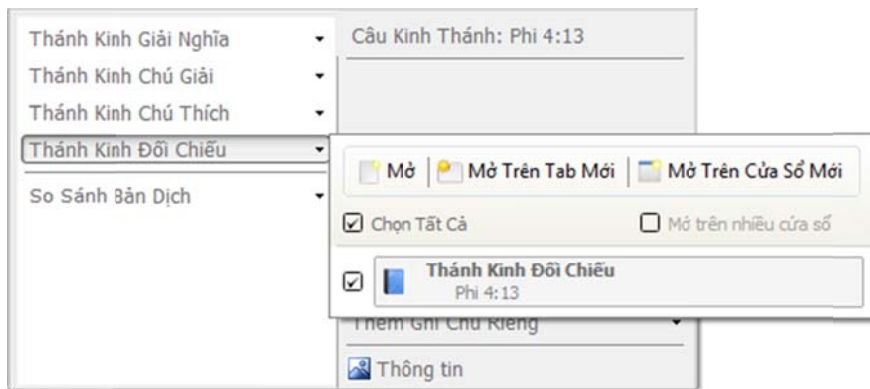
Thánh Kinh Giải Nghĩa

Thánh Kinh Chú Giải

Thánh Kinh Chú Thích

Thánh Kinh Đối Chiếu

So Sánh Bản Dịch

Câu Kinh Thánh: Phi 4:13

Mở | Mở Trên Tab Mới | Mở Trên Cửa Sổ Mới

☑ Chọn Tất Cả

☐ Mở trên nhiều cửa sổ

☑ Thánh Kinh Đối Chiếu
Phi 4:13

Thêm Ghi Chú Riêng

Thông tin